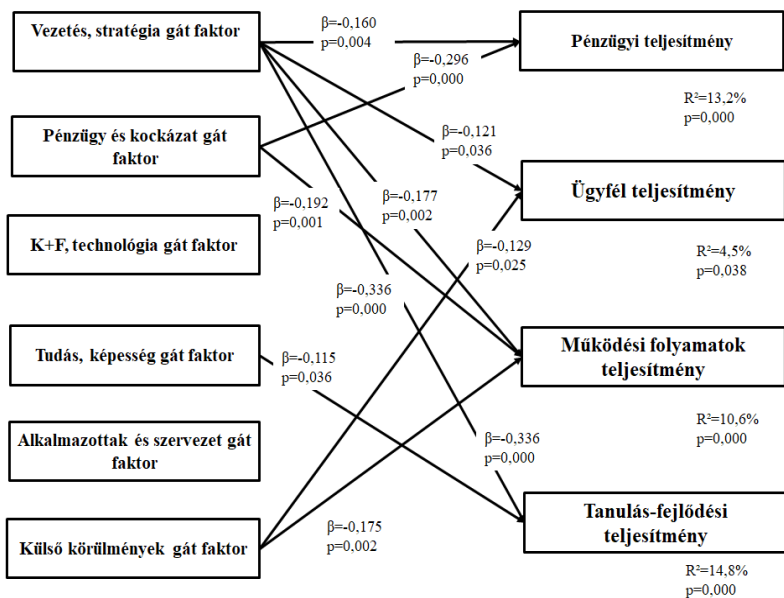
Vezetés, stratégia gát faktor

Pénzügy és kockázat gát faktor

K+F, technológia gát faktor

Tudás, képesség gát faktor

Alkalmazottak és szervezet gát faktor

Külső körülmények gát faktor

Pénzügyi teljesítmény

Ügyfél teljesítmény

Működési folyamatok teljesítmény

Tanulás-fejlődési teljesítmény

β=-0,160
p=0,004

β=-0,296
p=0,000

β=-0,121
p=0,036

β=-0,192
p=0,001

β=-0,177
p=0,002

β=-0,129
p=0,025

β=-0,336
p=0,000

β=-0,115
p=0,036

β=-0,336
p=0,000

β=-0,175
p=0,002

R²=13,2%
p=0,000

R²=4,5%
p=0,038

R²=10,6%
p=0,000

R²=14,8%
p=0,000